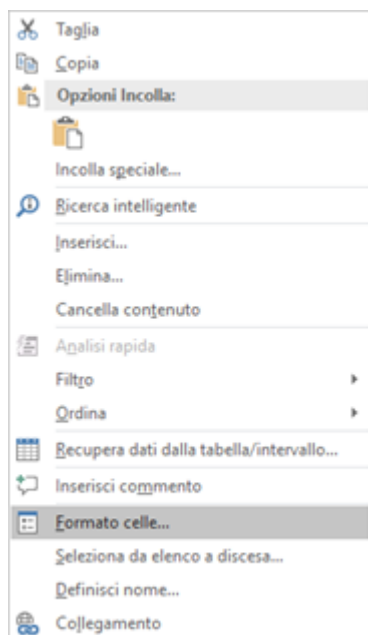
Taglia
Copia
Opzioni Incolla:
Incolla speciale...
Ricerca intelligente
Inserisci...
Elimina...
Cancella contenuto
Analisi rapida
Filtro
Ordina
Recupera dati dalla tabella/intervallo...
Inserisci commento
Formato celle...
Seleziona da elenco a discesa...
Definisci nome...
Collegamento